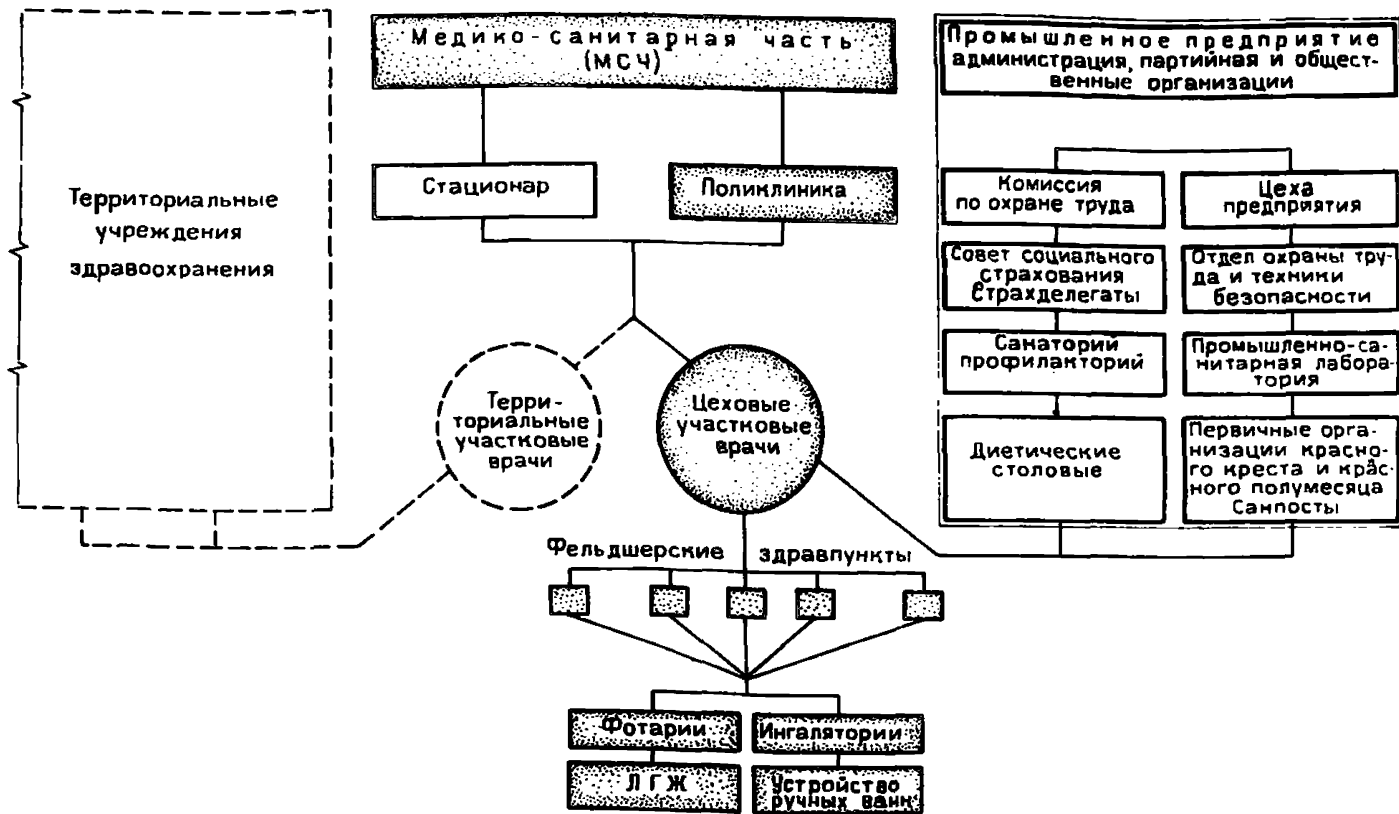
Территориальные учреждения здравоохранения

Медико-санитарная часть (МСЧ)

Стационар

Поликлиника

Территориальные участковые врачи

Цеховые участковые врачи

Промышленное предприятие администрация, партийная и общественные организации

Комиссия по охране труда

Цеха предприятия

Совет социального страхования Страхделегаты

Отдел охраны труда и техники безопасности

Санаторий профилакторий

Промышленно-санитарная лаборатория

Диетические столовые

Первичные организации красного креста и красного полумесяца Санпосты

Фельдшерские здравпункты

Фотарии

Ингалятории

ЛГЖ

Устройство ручных ванн